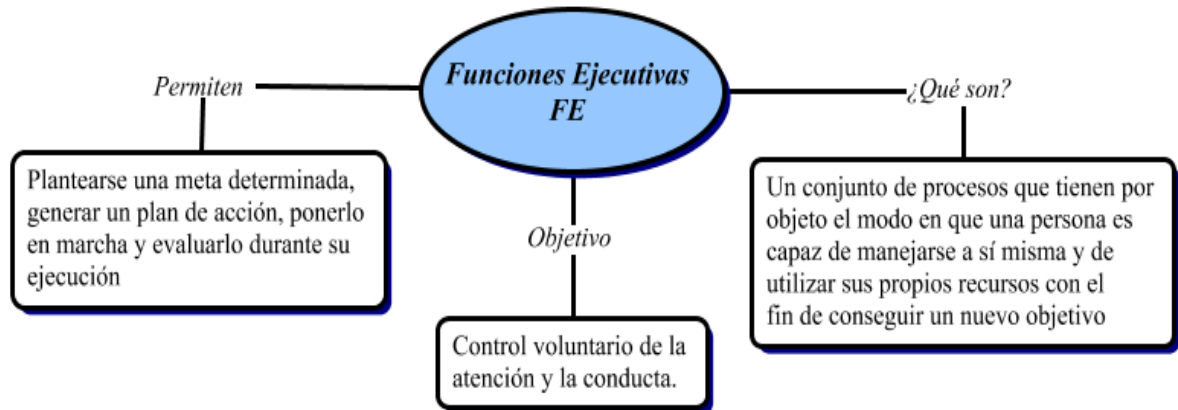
Funciones Ejecutivas FE

Permiten

Plantearse una meta determinada, generar un plan de acción, ponerlo en marcha y evaluarlo durante su ejecución

Objetivo

Control voluntario de la atención y la conducta.

¿Qué son?

Un conjunto de procesos que tienen por objeto el modo en que una persona es capaz de manejarse a sí misma y de utilizar sus propios recursos con el fin de conseguir un nuevo objetivo